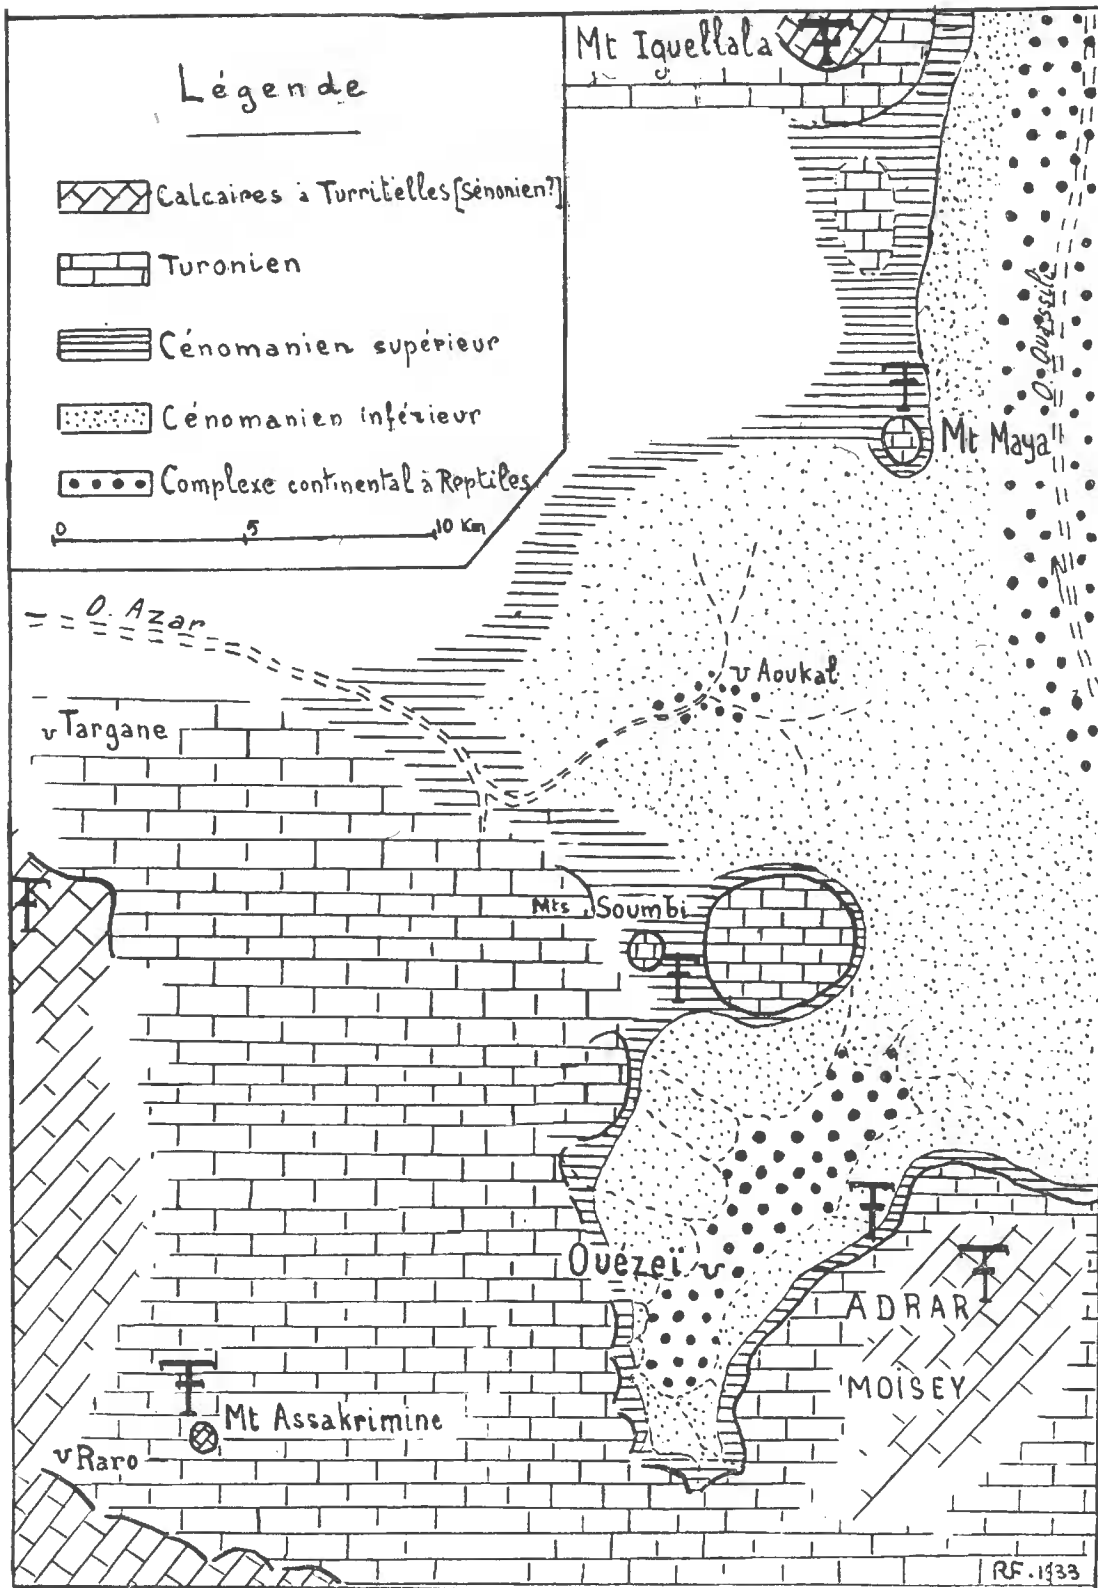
Légende

Calcaires à Turritelles [Sénonien?]

Turonien

Cénomanien supérieur

Cénomanien inférieur

Complexe continental à Reptiles

0 5 10 Km

Mt Iquellala

O. Ouessile

Mt Maya

O. Azar

v Aoukal

v Targane

Mts Soumbi

Ouézei v

ADRAR

MOISEY

Mt Assakrimine

v Raro

RF. 1933